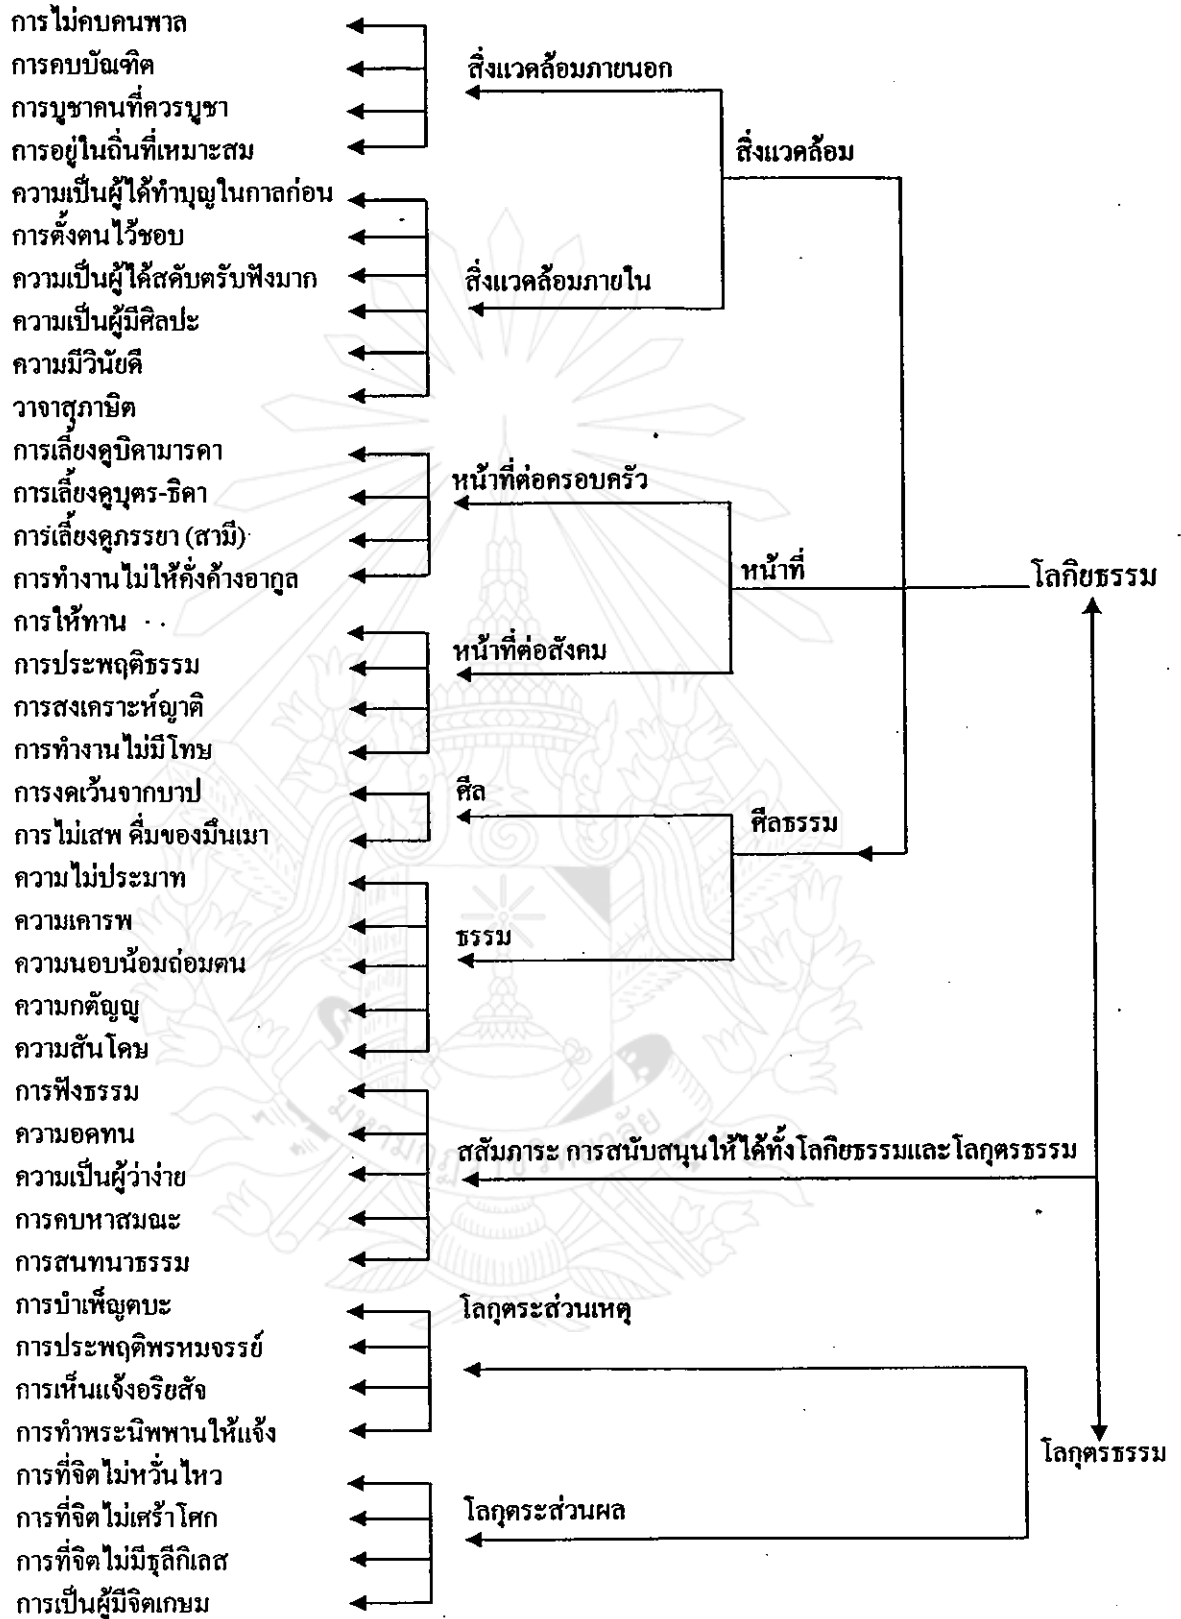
การไม่คบคนพาล
การคบบัณฑิต
การบูชาคนที่ควรบูชา
การอยู่ในถิ่นที่เหมาะสม
ความเป็นผู้ได้ทำบุญในกาลก่อน
การตั้งตนไว้ชอบ
ความเป็นผู้ได้สดับตรับฟังมาก
ความเป็นผู้มีศิลปะ
ความมีวินัยดี
วาจาสุภาษิต
การเลี้ยงดูบิดามารดา
การเลี้ยงดูบุตร-ธิดา
การเลี้ยงดูภรรยา (สามี)
การทำงานไม่ให้คั่งค้างอากูล
การให้ทาน
การประพฤติธรรม
การสงเคราะห์ญาติ
การทำงานไม่มีโทษ
การงดเว้นจากบาป
การไม่เสพ คื่มของมึนเมา
ความไม่ประมาท
ความเคารพ
ความนอบน้อมถ่อมตน
ความกตัญญู
ความสันโดษ
การฟังธรรม
ความอดทน
ความเป็นผู้ว่าง่าย
การคบหาสมณะ
การสนทนาธรรม
การบำเพ็ญตบะ
การประพฤติพรหมจรรย์
การเห็นแจ้งอริยสัจ
การทำพระนิพพานให้แจ้ง
การที่จิตไม่หวั่นไหว
การที่จิตไม่เศร้าโศก
การที่จิตไม่มีธุลีกิเลส
การเป็นผู้มีจิตเกษม

สิ่งแวดล้อมภายนอก
สิ่งแวดล้อม
สิ่งแวดล้อมภายใน
หน้าที่ต่อครอบครัว
หน้าที่
โลกิยธรรม
หน้าที่ต่อสังคม
ศีล
ศีลธรรม
ธรรม
สสัมภาระ การสนับสนุนให้ได้ทั้งโลกิยธรรมและโลกุตรธรรม
โลกุตระส่วนเหตุ
โลกุตรธรรม
โลกุตระส่วนผล